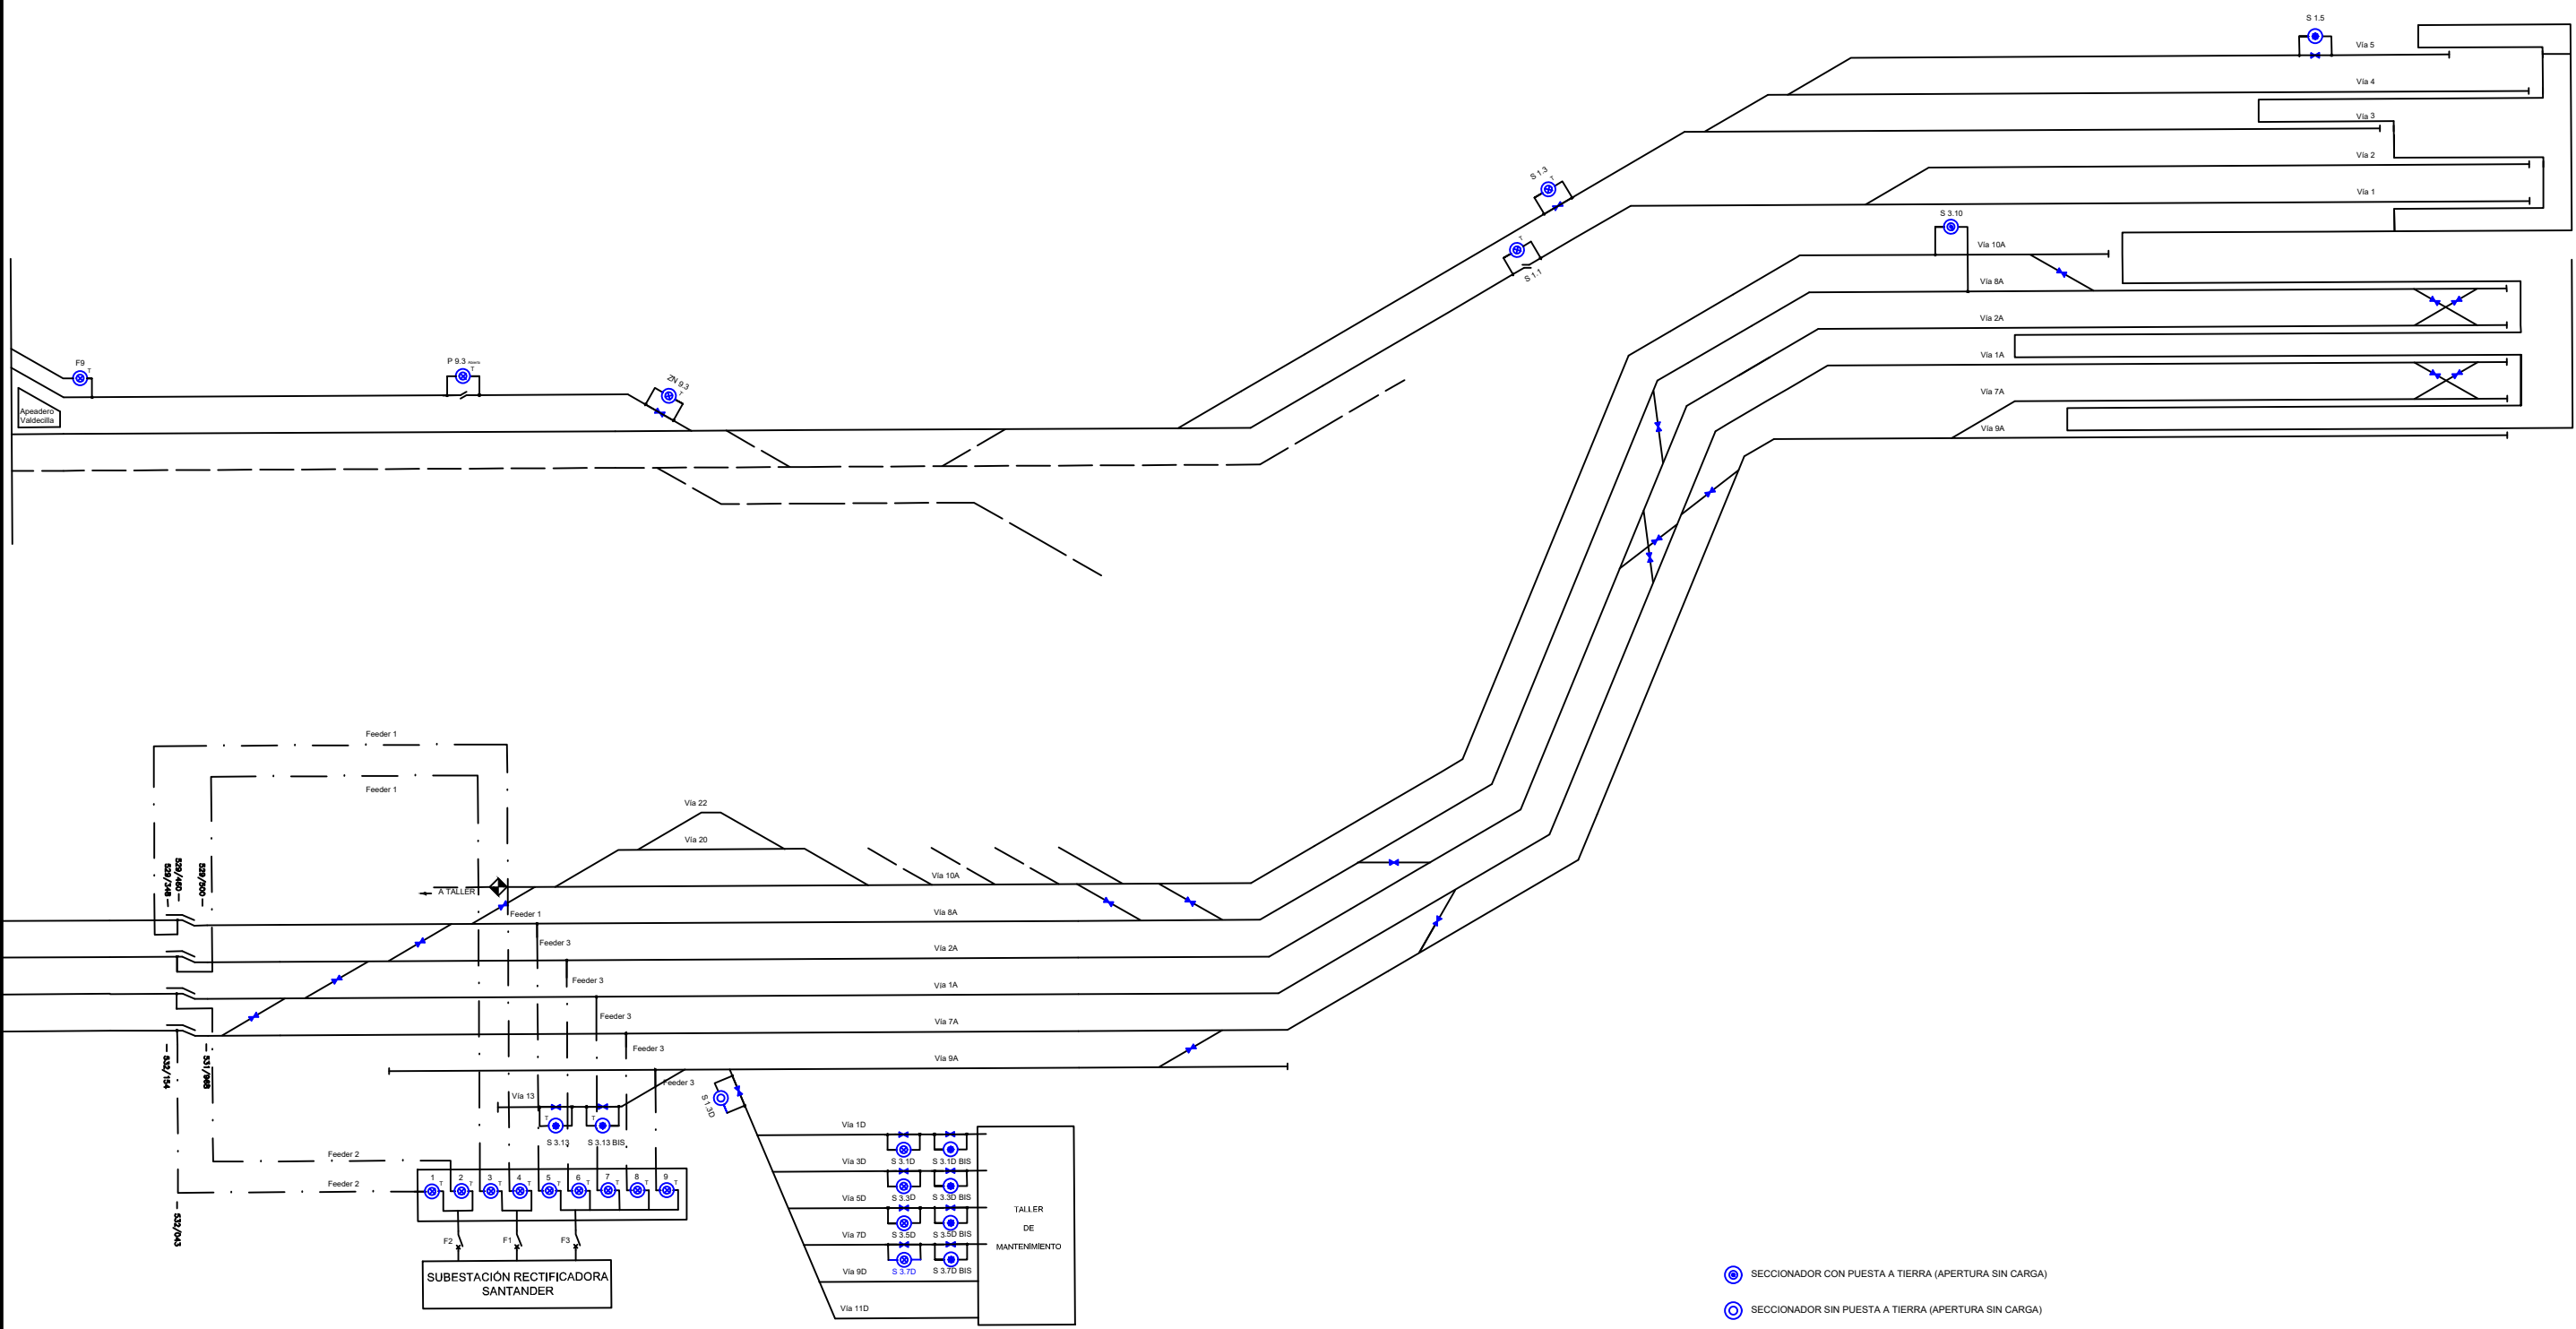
S 1.5
Vía 5
Vía 4
Vía 3
Vía 2
Vía 1
S 1.3
S 1.1
S 3.10
Vía 10A
Vía 8A
Vía 2A
Vía 1A
Vía 7A
Vía 9A
F9
P 9.3
ZN 9.3
Apeadero Valdecilla
Feeder 1
Feeder 1
Vía 22
Vía 20
529/460
529/348
529/500
A TALLER
Vía 10A
Feeder 1
Vía 8A
Feeder 3
Vía 2A
Feeder 3
Vía 1A
Feeder 3
Vía 7A
Feeder 3
Vía 9A
532/154
531/988
Feeder 3
S 1.3D
Vía 13
S 3.13
S 3.13 BIS
Vía 1D
Vía 3D
Vía 5D
Vía 7D
Vía 9D
Vía 11D
S 3.1D
S 3.1D BIS
S 3.3D
S 3.3D BIS
S 3.5D
S 3.5D BIS
S 3.7D
S 3.7D BIS
TALLER
DE
MANTENIMIENTO
Feeder 2
Feeder 2
532/043
1 2 3 4 5 6 7 8 9
F2
F1
F3
SUBESTACIÓN RECTIFICADORA SANTANDER
SECCIONADOR CON PUESTA A TIERRA (APERTURA SIN CARGA)
SECCIONADOR SIN PUESTA A TIERRA (APERTURA SIN CARGA)